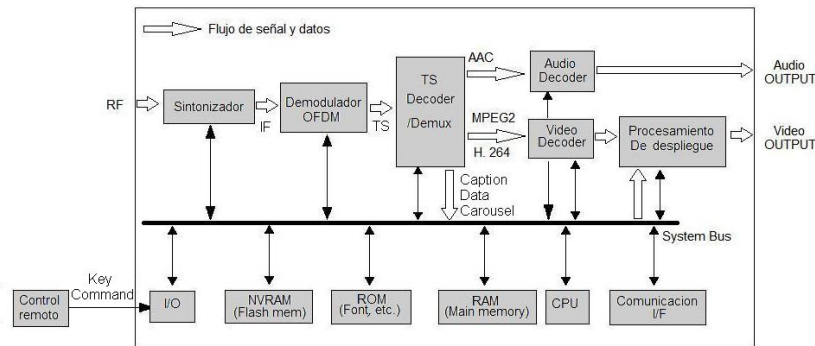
Flujo de señal y datos

RF

Sintonizador

IF

Demodulador OFDM

TS

TS Decoder /Demux

AAC

MPEG2

H. 264

Audio Decoder

Audio OUTPUT

Video Decoder

Procesamiento De despliegue

Video OUTPUT

Caption Data Carousel

System Bus

Control remoto

Key Command

I/O

NVRAM (Flash mem)

ROM (Font, etc.)

RAM (Main memory)

CPU

Comunicacion I/F